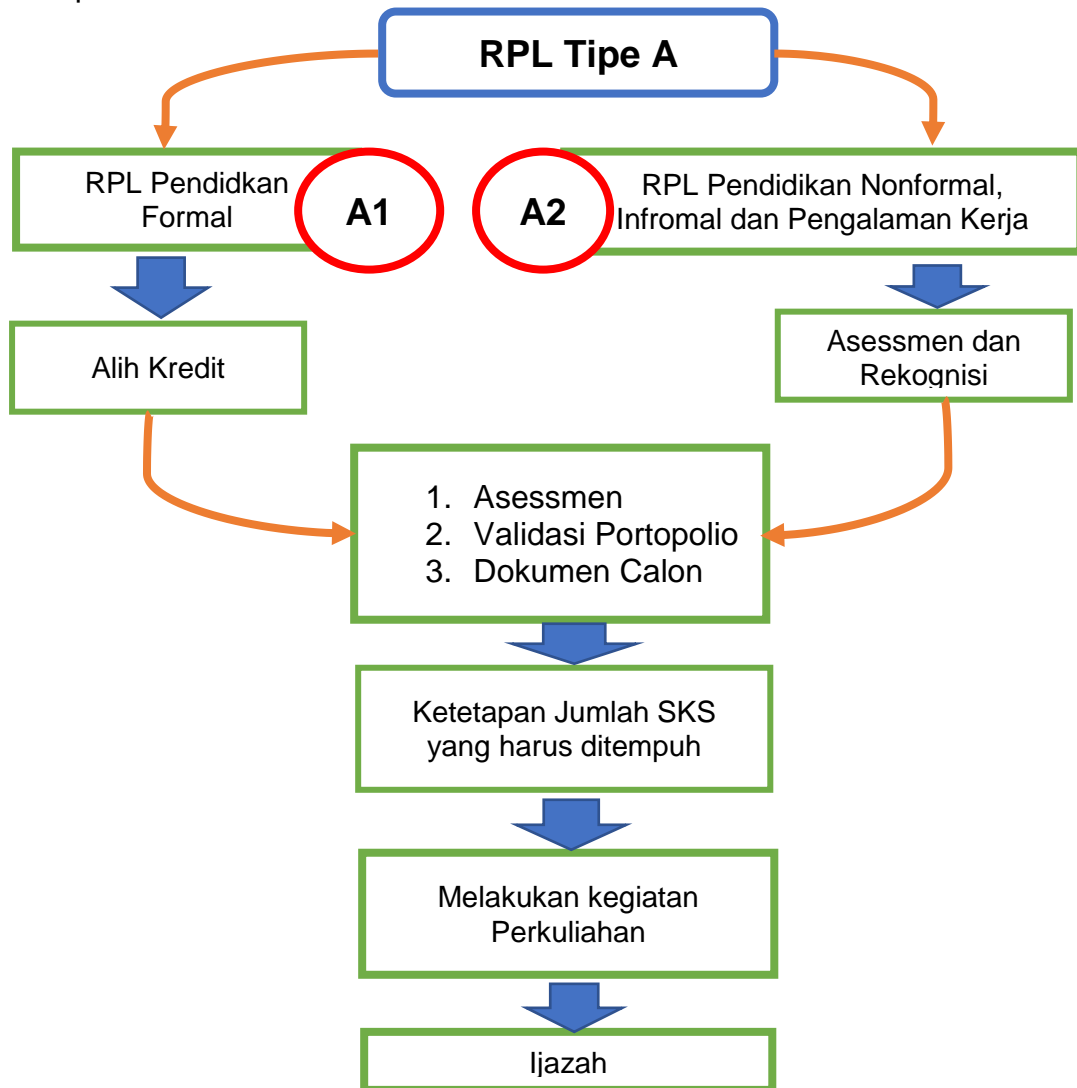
RPL Tipe A

RPL Pendidkan Formal

A1

A2

RPL Pendidikan Nonformal, Infromal dan Pengalaman Kerja

Alih Kredit

Asessmen dan Rekognisi

1. Asessmen
2. Validasi Portopolio
3. Dokumen Calon

Ketetapan Jumlah SKS yang harus ditempuh

Melakukan kegiatan Perkuliahan

Ijazah